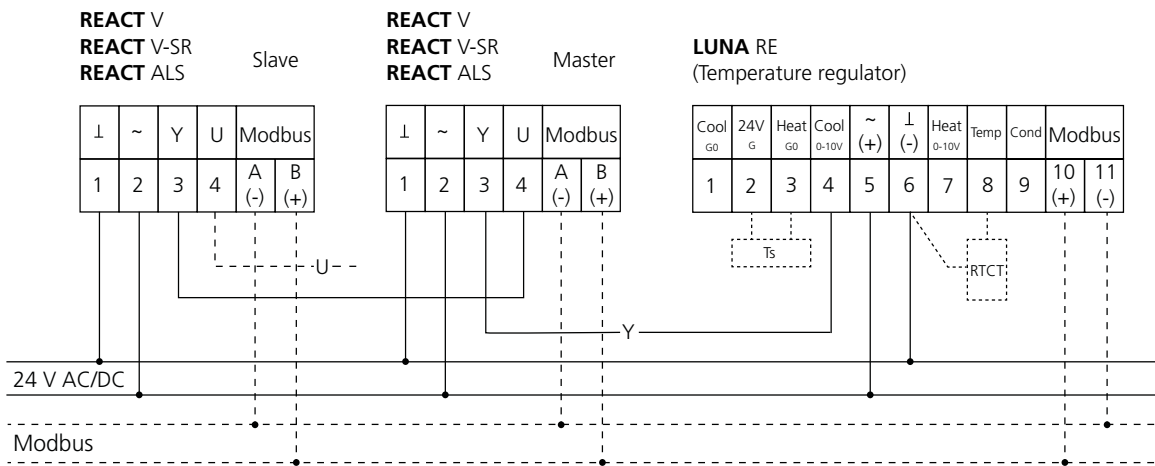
**REACT** V
**REACT** V-SR
**REACT** ALS
Slave

**REACT** V
**REACT** V-SR
**REACT** ALS
Master

**LUNA** RE
(Temperature regulator)

| ⊥ | ~ | Y | U | Modbus | |
|---|---|---|---|---|---|
| 1 | 2 | 3 | 4 | A (-) | B (+) |

| ⊥ | ~ | Y | U | Modbus | |
|---|---|---|---|---|---|
| 1 | 2 | 3 | 4 | A (-) | B (+) |

| Cool G0 | 24V G | Heat G0 | Cool 0-10V | ~ (+) | ⊥ (-) | Heat 0-10V | Temp | Cond | Modbus | |
|---|---|---|---|---|---|---|---|---|---|---|
| 1 | 2 | 3 | 4 | 5 | 6 | 7 | 8 | 9 | 10 (+) | 11 (-) |

Ts

RTCT

U

Y

24 V AC/DC

Modbus